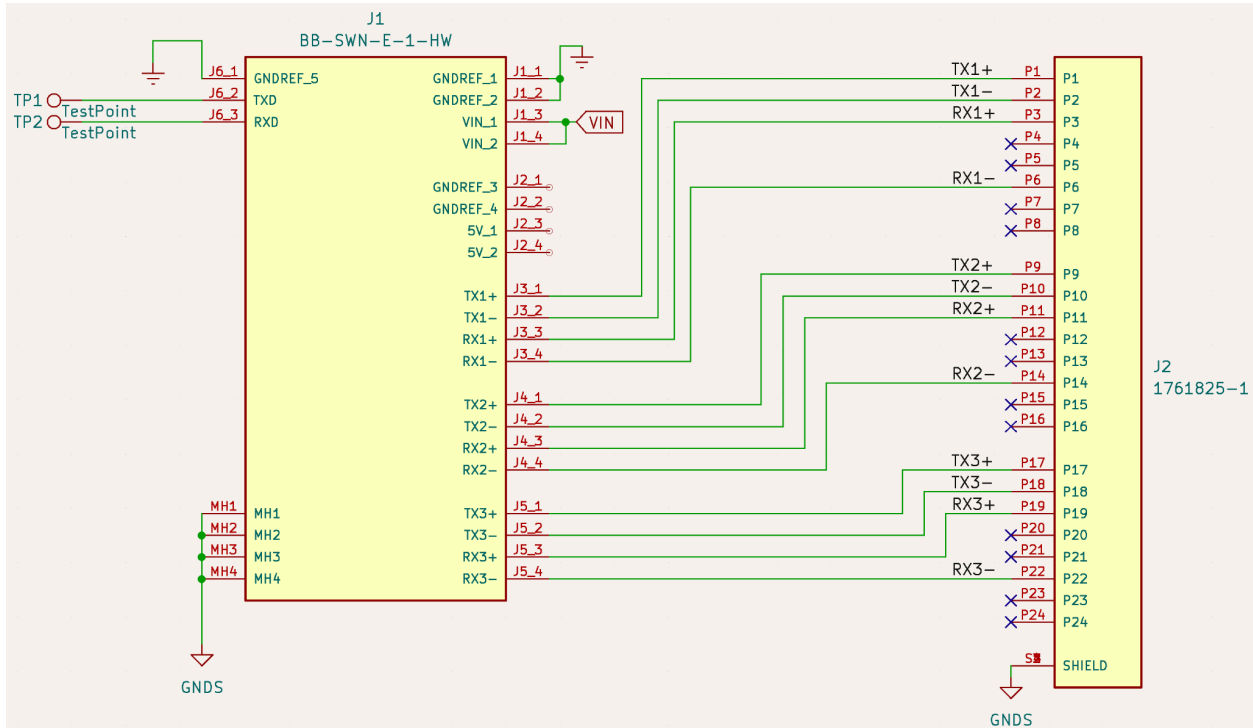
J1
BB-SWN-E-1-HW

TP1 TestPoint
TP2 TestPoint

J6_1 GNDREF_5
J6_2 TXD
J6_3 RXD

GNDREF_1 J1_1
GNDREF_2 J1_2
VIN_1 J1_3
VIN_2 J1_4
VIN

GNDREF_3 J2_1
GNDREF_4 J2_2
5V_1 J2_3
5V_2 J2_4

TX1+ J3_1
TX1− J3_2
RX1+ J3_3
RX1− J3_4

TX2+ J4_1
TX2− J4_2
RX2+ J4_3
RX2− J4_4

MH1 MH1
MH2 MH2
MH3 MH3
MH4 MH4

TX3+ J5_1
TX3− J5_2
RX3+ J5_3
RX3− J5_4

GNDS

TX1+ P1 P1
TX1− P2 P2
RX1+ P3 P3
P4 P4
P5 P5
RX1− P6 P6
P7 P7
P8 P8
TX2+ P9 P9
TX2− P10 P10
RX2+ P11 P11
P12 P12
P13 P13
RX2− P14 P14
P15 P15
P16 P16
TX3+ P17 P17
TX3− P18 P18
RX3+ P19 P19
P20 P20
P21 P21
RX3− P22 P22
P23 P23
P24 P24
SH SHIELD

J2
1761825-1

GNDS